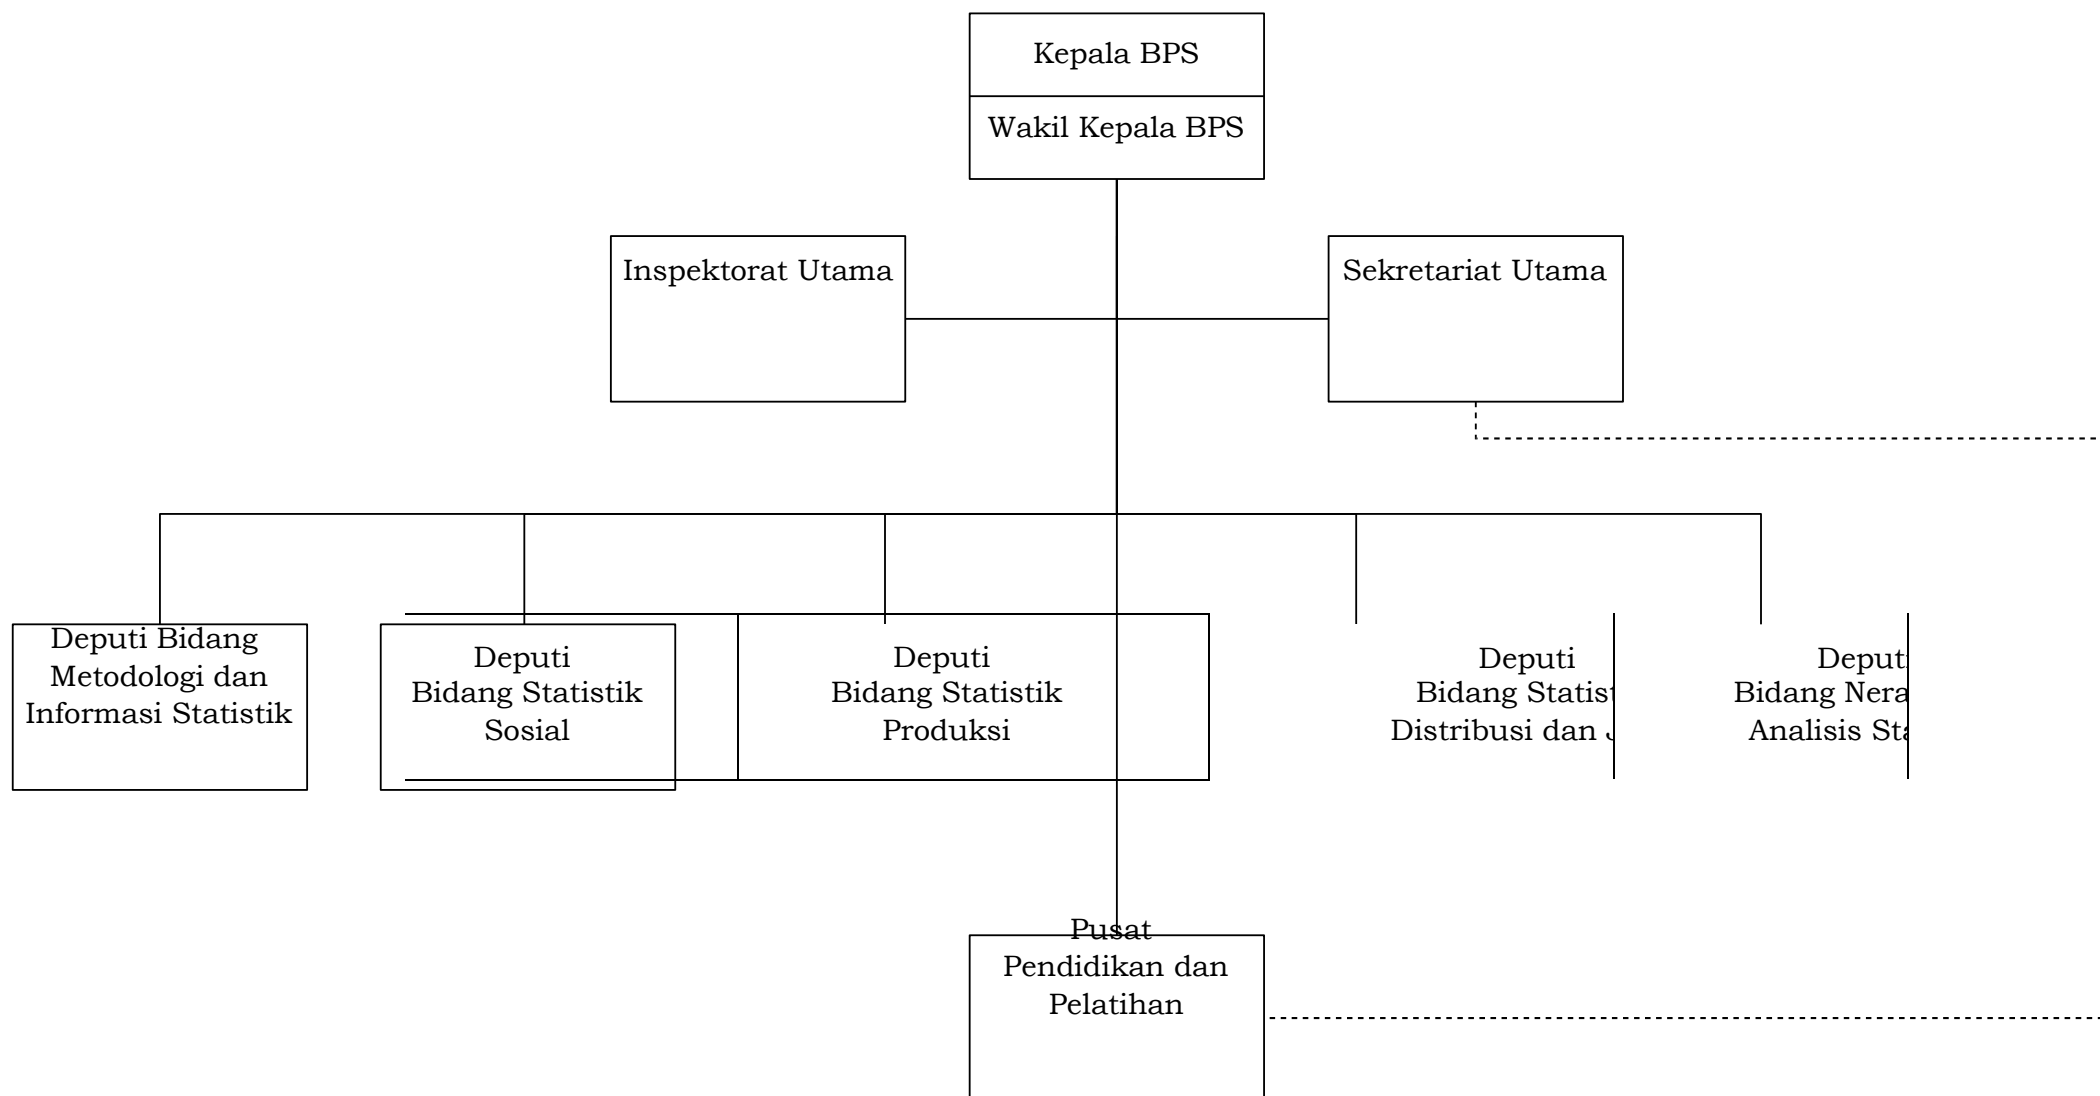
Kepala BPS

Wakil Kepala BPS

Inspektorat Utama

Sekretariat Utama

Deputi Bidang Metodologi dan Informasi Statistik

Deputi Bidang Statistik Sosial

Deputi Bidang Statistik Produksi

Deputi Bidang Statist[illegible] Distribusi dan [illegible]

Deput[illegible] Bidang Nera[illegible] Analisis Sta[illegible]

Pusat Pendidikan dan Pelatihan